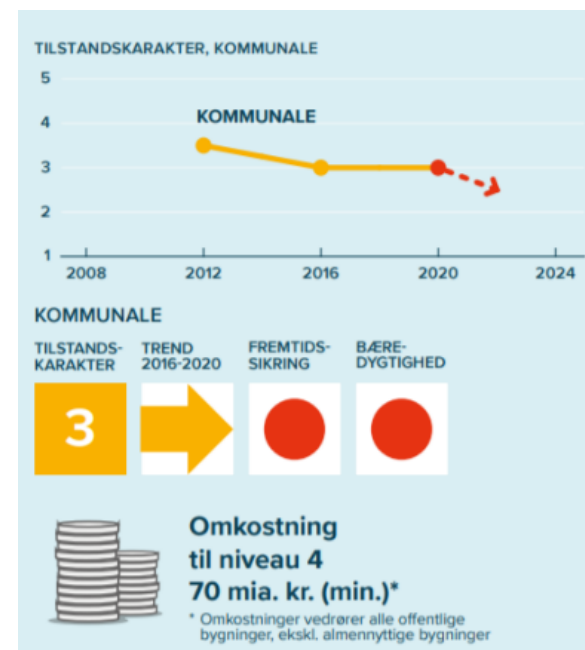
TILSTANDSKARAKTER, KOMMUNALE

5
4
3
2
1

KOMMUNALE

2008 2012 2016 2020 2024

KOMMUNALE

TILSTANDSKARAKTER

TREND 2016-2020

FREMTIDSSIKRING

BÆREDYGTIGHED

3

Omkostning til niveau 4 70 mia. kr. (min.)*

* Omkostninger vedrører alle offentlige bygninger, ekskl. almennyttige bygninger